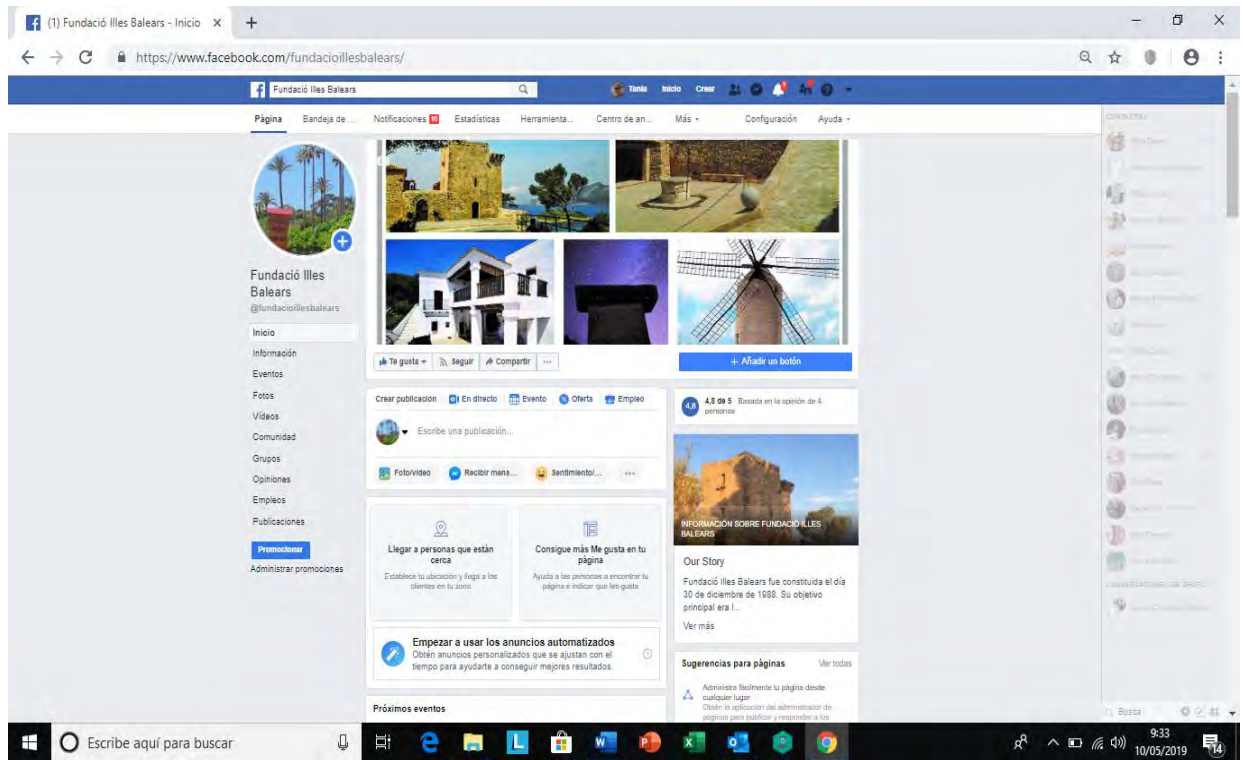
(1) Fundació Illes Balears - Inicio ×

https://www.facebook.com/fundacioillesbalears/

Fundació Illes Balears

Tania Inicio Crear

Página Bandeja de ... Notificaciones 10 Estadísticas Herramienta... Centro de an... Más Configuración Ayuda

Fundació Illes Balears
@fundacioillesbalears

Inicio
Información
Eventos
Fotos
Vídeos
Comunidad
Grupos
Opiniones
Empleos
Publicaciones

Promocionar
Administrar promociones

Te gusta Seguir Compartir ...

+ Añadir un botón

Crear publicación En directo Evento Oferta Empleo

Escribe una publicación...

Foto/vídeo Recibir mens... Sentimiento/... ...

Llegar a personas que están cerca
Establece tu ubicación y llega a los clientes en tu zona

Consigue más Me gusta en tu página
Ayuda a las personas a encontrar tu página e indicar que les gusta

Empezar a usar los anuncios automatizados
Obtén anuncios personalizados que se ajustan con el tiempo para ayudarte a conseguir mejores resultados.

Próximos eventos

4,8 de 5 Basada en la opinión de 4 personas

INFORMACIÓN SOBRE FUNDACIÓ ILLES BALEARS

Our Story
Fundació Illes Balears fue constituida el día 30 de diciembre de 1988. Su objetivo principal era l...
Ver más

Sugerencias para páginas Ver todas
Administra fácilmente tu página desde cualquier lugar
Obtén la aplicación del administrador de páginas para publicar y responder a los

CONTACTOS

Buscar

Escribe aquí para buscar

9:33
10/05/2019
14